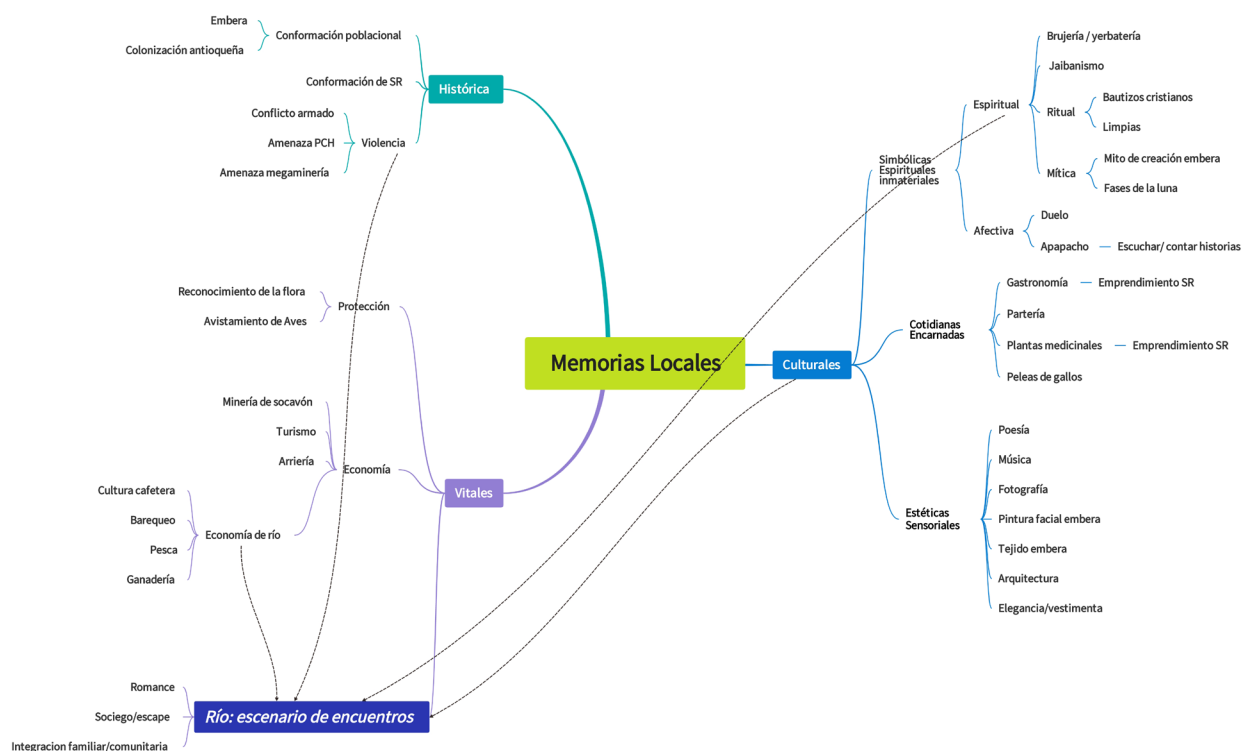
Memorias Locales

Histórica
Conformación poblacional
Embera
Colonización antioqueña
Conformación de SR
Violencia
Conflicto armado
Amenaza PCH
Amenaza megaminería

Vitales
Protección
Reconocimiento de la flora
Avistamiento de Aves
Economía
Minería de socavón
Turismo
Arriería
Economía de río
Cultura cafetera
Barequeo
Pesca
Ganadería

Culturales
Simbólicas Espirituales inmateriales
Espiritual
Brujería / yerbatería
Jaibanismo
Ritual
Bautizos cristianos
Limpias
Mítica
Mito de creación embera
Fases de la luna
Afectiva
Duelo
Apapacho
Escuchar/ contar historias
Cotidianas Encarnadas
Gastronomía
Emprendimiento SR
Partería
Plantas medicinales
Emprendimiento SR
Peleas de gallos
Estéticas Sensoriales
Poesía
Música
Fotografía
Pintura facial embera
Tejido embera
Arquitectura
Elegancia/vestimenta

Río: escenario de encuentros
Romance
Sociego/escape
Integracion familiar/comunitaria